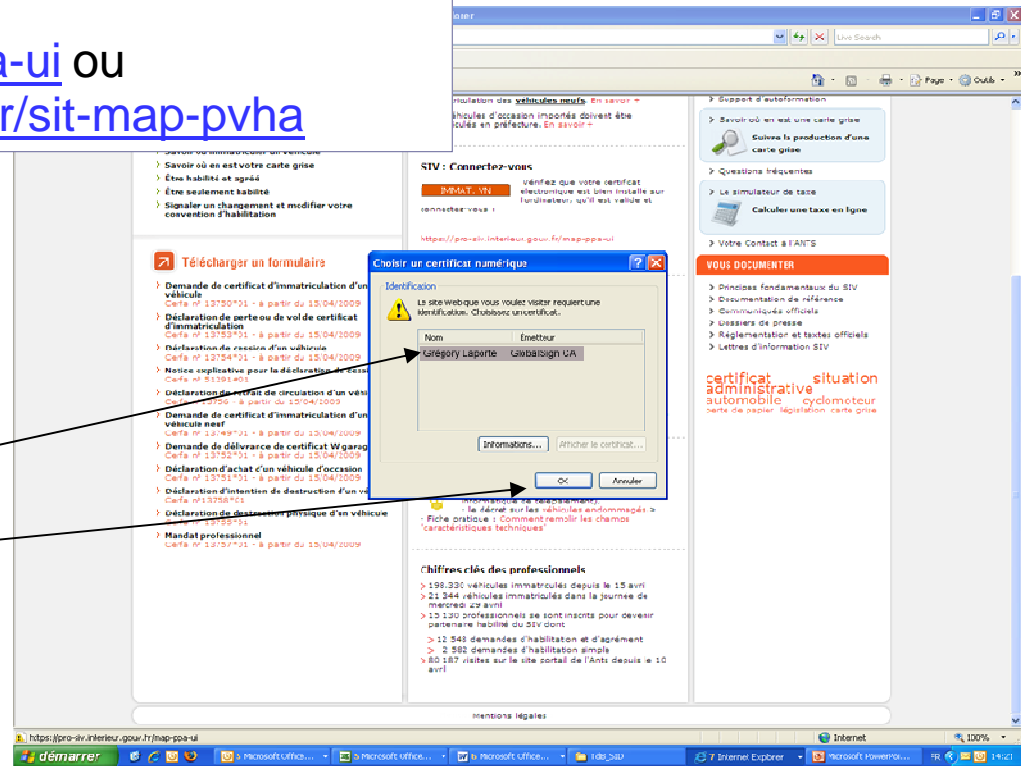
a-ui ou
r/sit-map-pvha

Live Search

Page · Outils ·

ticulation des véhicules neufs. En savoir +
véhicules d'occasion importés doivent être
iculés en préfecture. En savoir +

Savoir où en est votre carte grise
Être habilité et agréé
Être seulement habilité
Signaler un changement et modifier votre convention d'habilitation

SIV : Connectez-vous
IMMAT. VN
Vérifiez que votre certificat électronique est bien installé sur l'ordinateur, qu'il est valide et
connectez-vous :
https://pro-siv.interieur.gouv.fr/map-ppa-ui

Support d'autoformation
Savoir où en est une carte grise
Suivez la production d'une carte grise
Questions fréquentes
Le simulateur de taxe
Calculer une taxe en ligne
Votre Contact à l'ANTS

Télécharger un formulaire
Demande de certificat d'immatriculation d'un véhicule
Cerfa n° 13750*01 - à partir du 15/04/2009
Déclaration de perte ou de vol de certificat d'immatriculation
Cerfa n° 13753*01 - à partir du 15/04/2009
Déclaration de cession d'un véhicule
Cerfa n° 13754*01 - à partir du 15/04/2009
Notice explicative pour la déclaration de cessi
Cerfa n° 51391#01
Déclaration de retrait de circulation d'un véhi
Cerfa n° 13756 - à partir du 15/04/2009
Demande de certificat d'immatriculation d'un véhicule neuf
Cerfa n° 13749*01 - à partir du 15/04/2009
Demande de délivrance de certificat W garag
Cerfa n° 13752*01 - à partir du 15/04/2009
Déclaration d'achat d'un véhicule d'occasion
Cerfa n° 13751*01 - à partir du 15/04/2009
Déclaration d'intention de destruction d'un vé
Cerfa n° 13758*01
Déclaration de destruction physique d'un véhicule
Cerfa n° 13755*01
Mandat professionnel
Cerfa n° 13757*01 - à partir du 15/04/2009

Choisir un certificat numérique
Identification
Le site Web que vous voulez visiter requiert une identification. Choisissez un certificat.
| Nom | Émetteur |
|---|---|
| Grégory Laporte | GlobalSign CA |
Informations... Afficher le certificat...
OK Annuler

VOUS DOCUMENTER
Principes fondamentaux du SIV
Documentation de référence
Communiqués officiels
Dossiers de presse
Réglementation et textes officiels
Lettres d'information SIV

certificat situation administrative automobile cyclomoteur perte de papier législation carte grise

Le décret sur les véhicules endommagés >
- Fiche pratique : Comment remplir les champs "caractéristiques techniques"

Chiffres clés des professionnels
> 198.330 véhicules immatriculés depuis le 15 avril
> 21 344 véhicules immatriculés dans la journée de mercredi 29 avril
> 15 130 professionnels se sont inscrits pour devenir partenaire habilité du SIV dont
> 12 548 demandes d'habilitation et d'agrément
> 2 582 demandes d'habilitation simple
> 80 187 visites sur le site portail de l'Ants depuis le 10 avril

Mentions légales

https://pro-siv.interieur.gouv.fr/map-ppa-ui
Internet
100%
démarrer
3 Microsoft Office...
3 Microsoft Office...
6 Microsoft Office...
Tuto_SIV
7 Internet Explorer
Microsoft PowerPoi...
FR
14:21